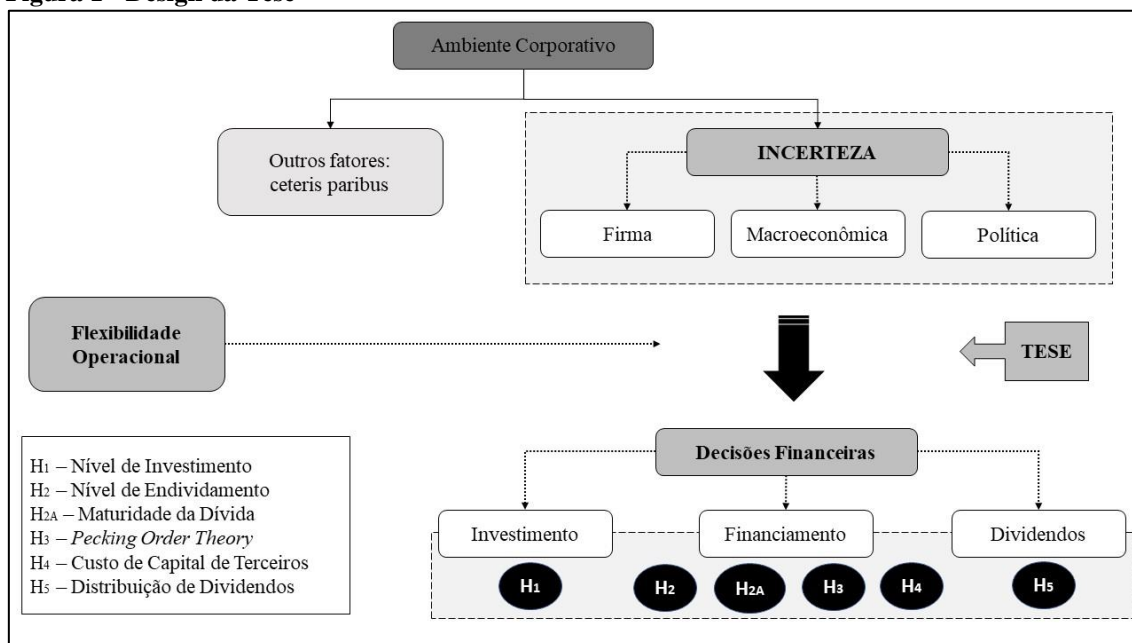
Figura 1 - Design da Tese

Ambiente Corporativo

Outros fatores: ceteris paribus

INCERTEZA

Firma

Macroeconômica

Política

Flexibilidade Operacional

TESE

$H_1$ – Nível de Investimento
$H_2$ – Nível de Endividamento
$H_{2A}$ – Maturidade da Dívida
$H_3$ – *Pecking Order Theory*
$H_4$ – Custo de Capital de Terceiros
$H_5$ – Distribuição de Dividendos

Decisões Financeiras

Investimento

Financiamento

Dividendos

$H_1$

$H_2$

$H_{2A}$

$H_3$

$H_4$

$H_5$